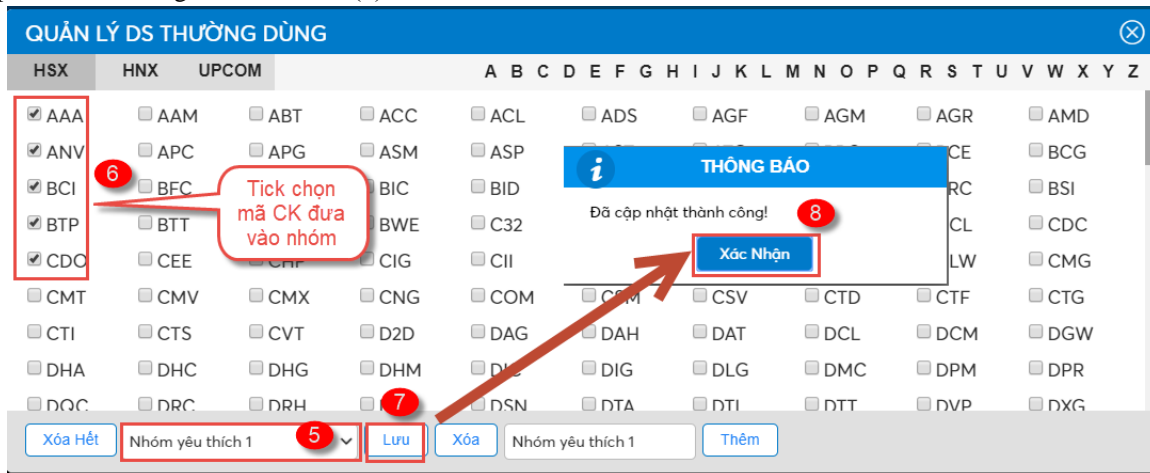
QUẢN LÝ DS THƯỜNG DÙNG

HSX HNX UPCOM

A B C D E F G H I J K L M N O P Q R S T U V W X Y Z

AAA AAM ABT ACC ACL ADS AGF AGM AGR AMD

ANV APC APG ASM ASP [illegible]CE BCG

BCI BFC BIC BID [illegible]RC BSI

BTP BTT BWE C32 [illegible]CL CDC

CDO CEE CHP CIG CII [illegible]LW CMG

CMT CMV CMX CNG COM C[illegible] CSV CTD CTF CTG

CTI CTS CVT D2D DAG DAH DAT DCL DCM DGW

DHA DHC DHG DHM D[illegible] DIG DLG DMC DPM DPR

DQC DRC DRH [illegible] DSN DTA DTL DTT DVP DXG

6

Tick chọn mã CK đưa vào nhóm

THÔNG BÁO

Đã cập nhật thành công!

8

Xác Nhận

7

Xóa Hết Nhóm yêu thích 1 5 Lưu Xóa Nhóm yêu thích 1 Thêm